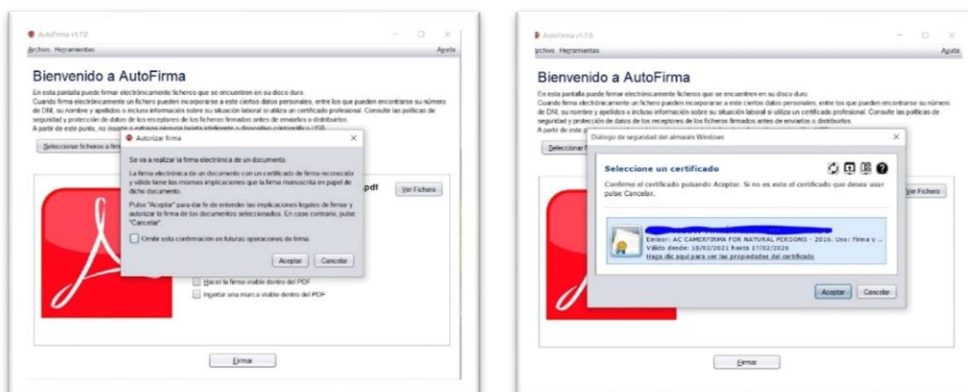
AutoFirma v1.7.0

Archivo Herramientas

Ayuda

Bienvenido a AutoFirma

En esta pantalla puede firmar electrónicamente ficheros que se encuentren en su disco duro.
Cuando firma electrónicamente un fichero pueden incorporarse a este ciertos datos personales, entre los que pueden encontrarse su número de DNI, su nombre y apellidos o incluso información sobre su situación laboral si utiliza un certificado profesional. Consulte las políticas de seguridad y protección de datos de los receptores de los ficheros firmados antes de enviarlos a distribuirlos.
A partir de este punto, no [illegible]

Seleccionar ficheros a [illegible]

Autorizar firma

Se va a realizar la firma electrónica de un documento.

La firma electrónica de un documento con un certificado de firma reconocido y válido tiene las mismas implicaciones que la firma manuscrita en papel de dicho documento.

Pulse "Aceptar" para dar fe de entender las implicaciones legales de firmar y autorizar la firma de los documentos seleccionados. En caso contrario, pulse "Cancelar".

Omitir esta confirmación en futuras operaciones de firma.

Aceptar Cancelar

.pdf

Ver Fichero

Hacer la firma visible dentro del PDF

Insertar una marca visible dentro del PDF

Firmar

AutoFirma v1.7.0

Archivo Herramientas

Ayuda

Bienvenido a AutoFirma

En esta pantalla puede firmar electrónicamente ficheros que se encuentren en su disco duro.
Cuando firma electrónicamente un fichero pueden incorporarse a este ciertos datos personales, entre los que pueden encontrarse su número de DNI, su nombre y apellidos o incluso información sobre su situación laboral si utiliza un certificado profesional. Consulte las políticas de seguridad y protección de datos de los receptores de los ficheros firmados antes de enviarlos a distribuirlos.
A partir de este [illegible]

Seleccionar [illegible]

Diálogo de seguridad del almacén Windows

Seleccione un certificado

Confirme el certificado pulsando Aceptar. Si no es este el certificado que desea usar pulse Cancelar.

Emisor: AC CAMERFIRMA FOR NATURAL PERSONS - 2016. Uso: Firma y ...
Válido desde: 18/02/2021 hasta 17/02/2026
Haga clic aquí para ver las propiedades del certificado

Aceptar Cancelar

Ver Fichero

Firmar